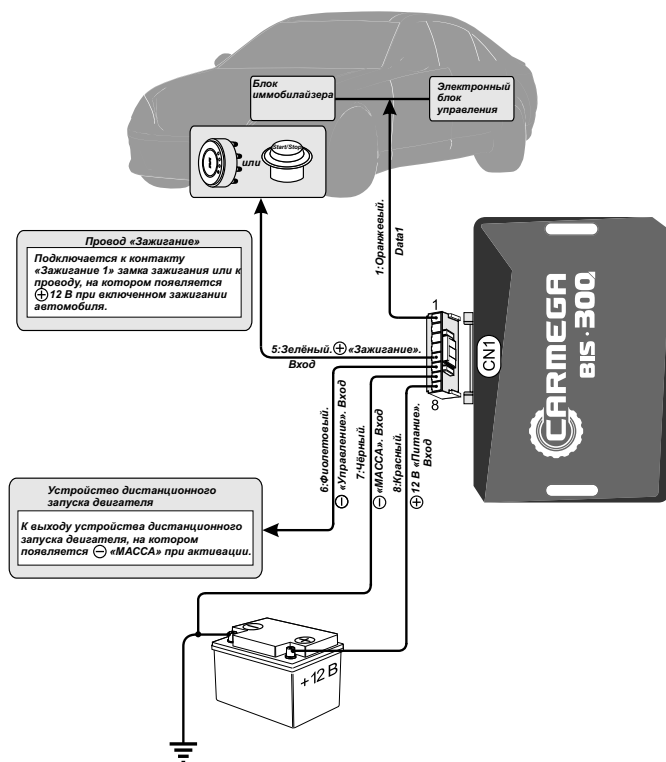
Блок иммобилайзера

Электронный блок управления

Start/Stop

или

1:Оранжевый. Data1

Провод «Зажигание»

Подключается к контакту «Зажигание 1» замка зажигания или к проводу, на котором появляется $\oplus$ 12 В при включенном зажигании автомобиля.

1

CN1

8

CARMEGA BIS·300

5:Зелёный. $\oplus$ «Зажигание». Вход

6:Фиолетовый. $\ominus$ «Управление». Вход

7:Чёрный. $\ominus$ «МАССА». Вход

8:Красный. $\oplus$ 12 В «Питание». Вход

Устройство дистанционного запуска двигателя

К выходу устройства дистанционного запуска двигателя, на котором появляется $\ominus$ «МАССА» при активации.

+12 В